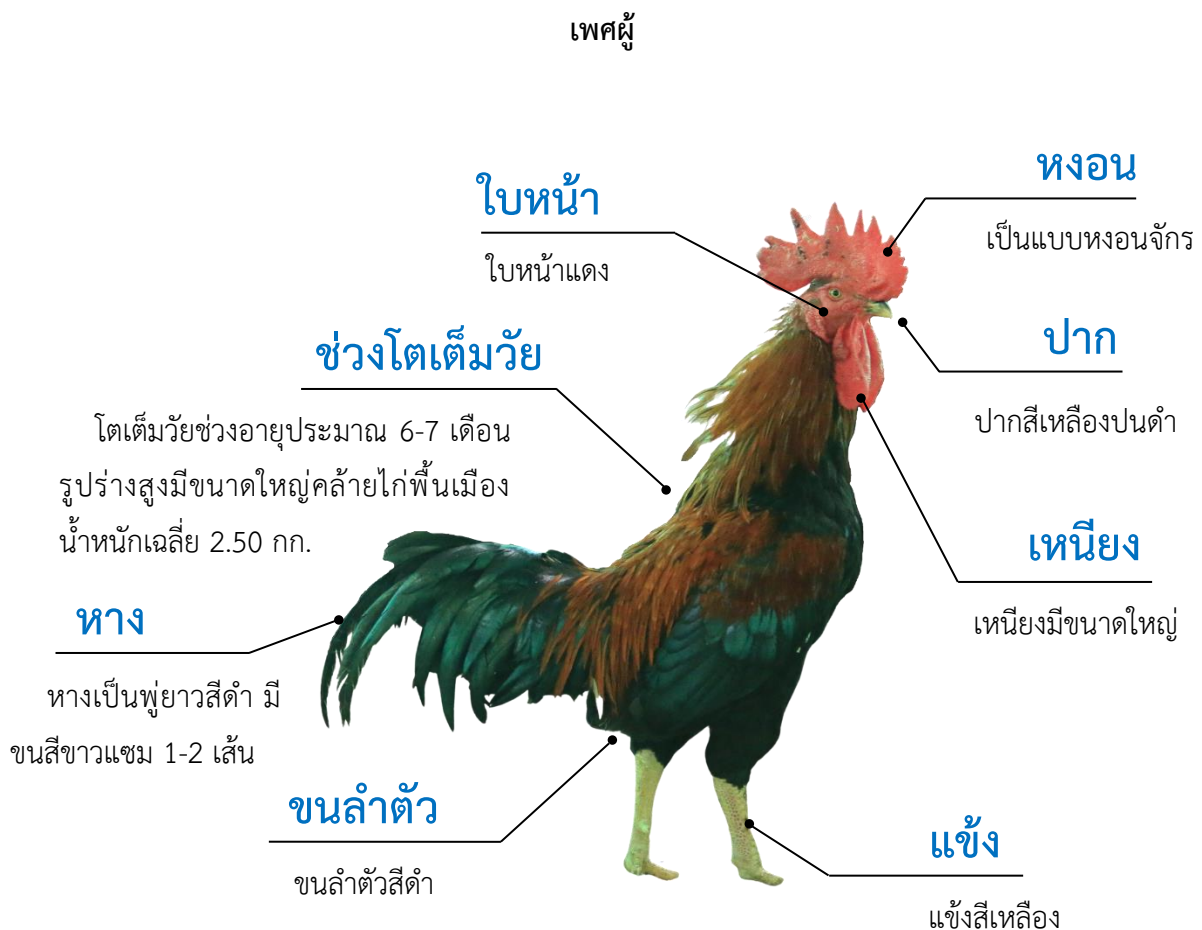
เพศผู้

ใบหน้า

ใบหน้าแดง

หงอน

เป็นแบบหงอนจักร

ช่วงโตเต็มวัย

โตเต็มวัยช่วงอายุประมาณ 6-7 เดือน รูปร่างสูงมีขนาดใหญ่คล้ายไก่พื้นเมือง น้ำหนักเฉลี่ย 2.50 กก.

ปาก

ปากสีเหลืองปนดำ

เหนียง

เหนียงมีขนาดใหญ่

หาง

หางเป็นพู่ยาวสีดำ มีขนสีขาวแซม 1-2 เส้น

ขนลำตัว

ขนลำตัวสีดำ

แข้ง

แข้งสีเหลือง